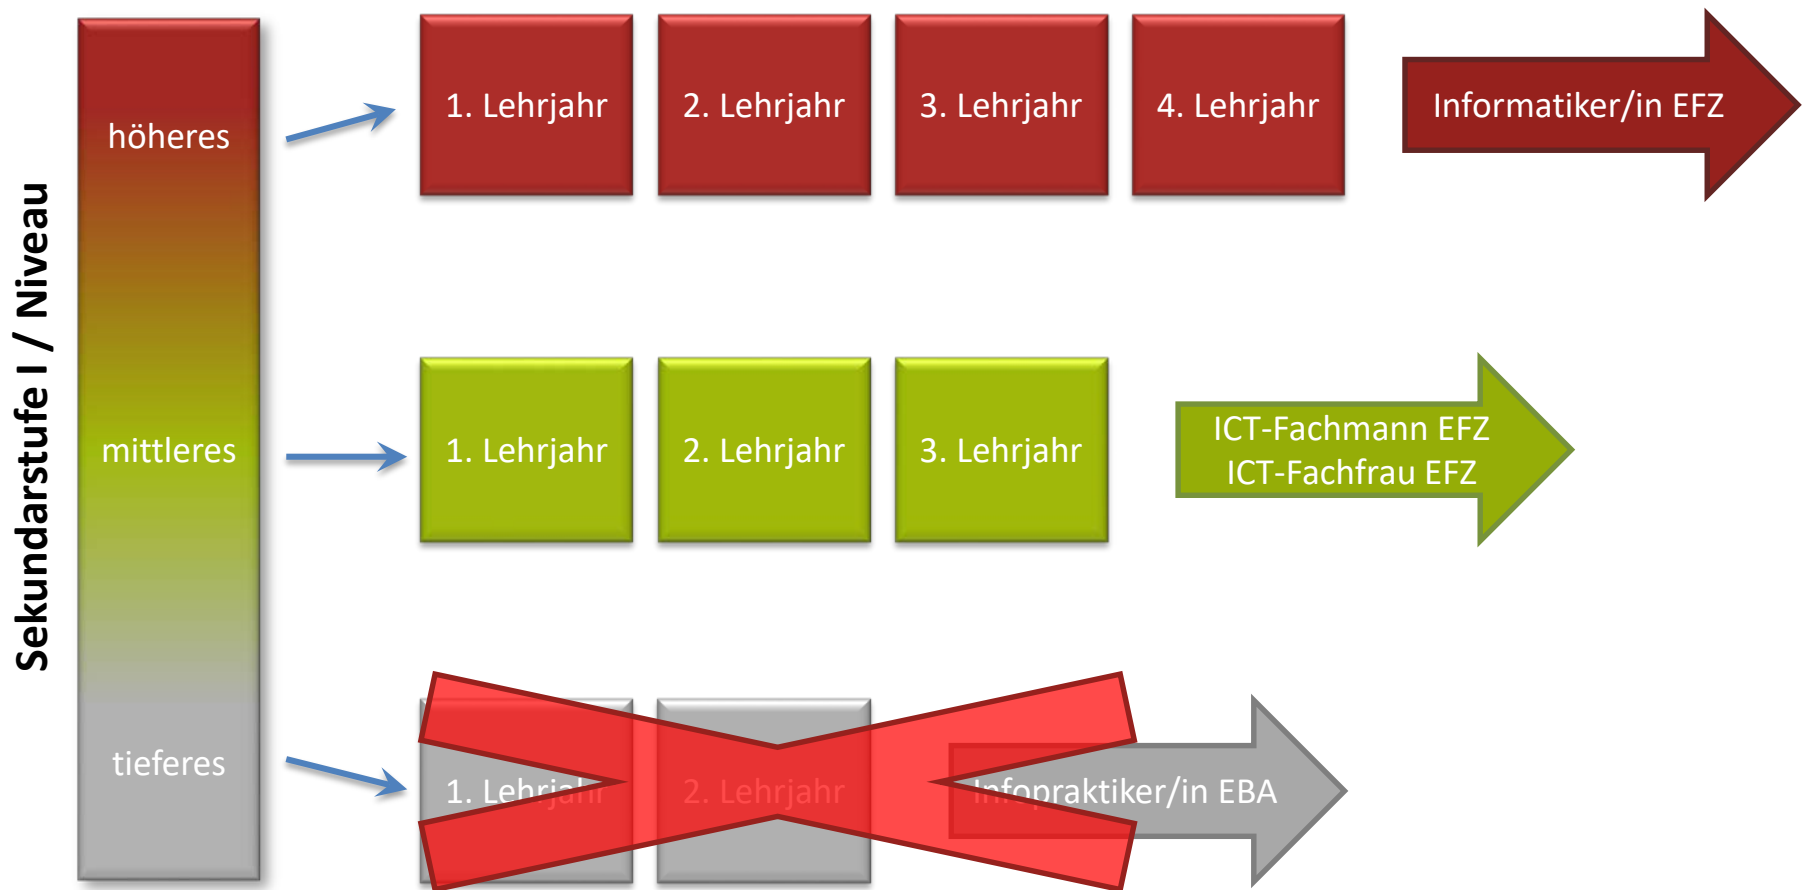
Sekundarstufe I / Niveau

höheres

mittleres

tieferes

1. Lehrjahr
2. Lehrjahr
3. Lehrjahr
4. Lehrjahr
Informatiker/in EFZ

1. Lehrjahr
2. Lehrjahr
3. Lehrjahr
ICT-Fachmann EFZ
ICT-Fachfrau EFZ

1. Lehrjahr
2. Lehrjahr
Infopraktiker/in EBA